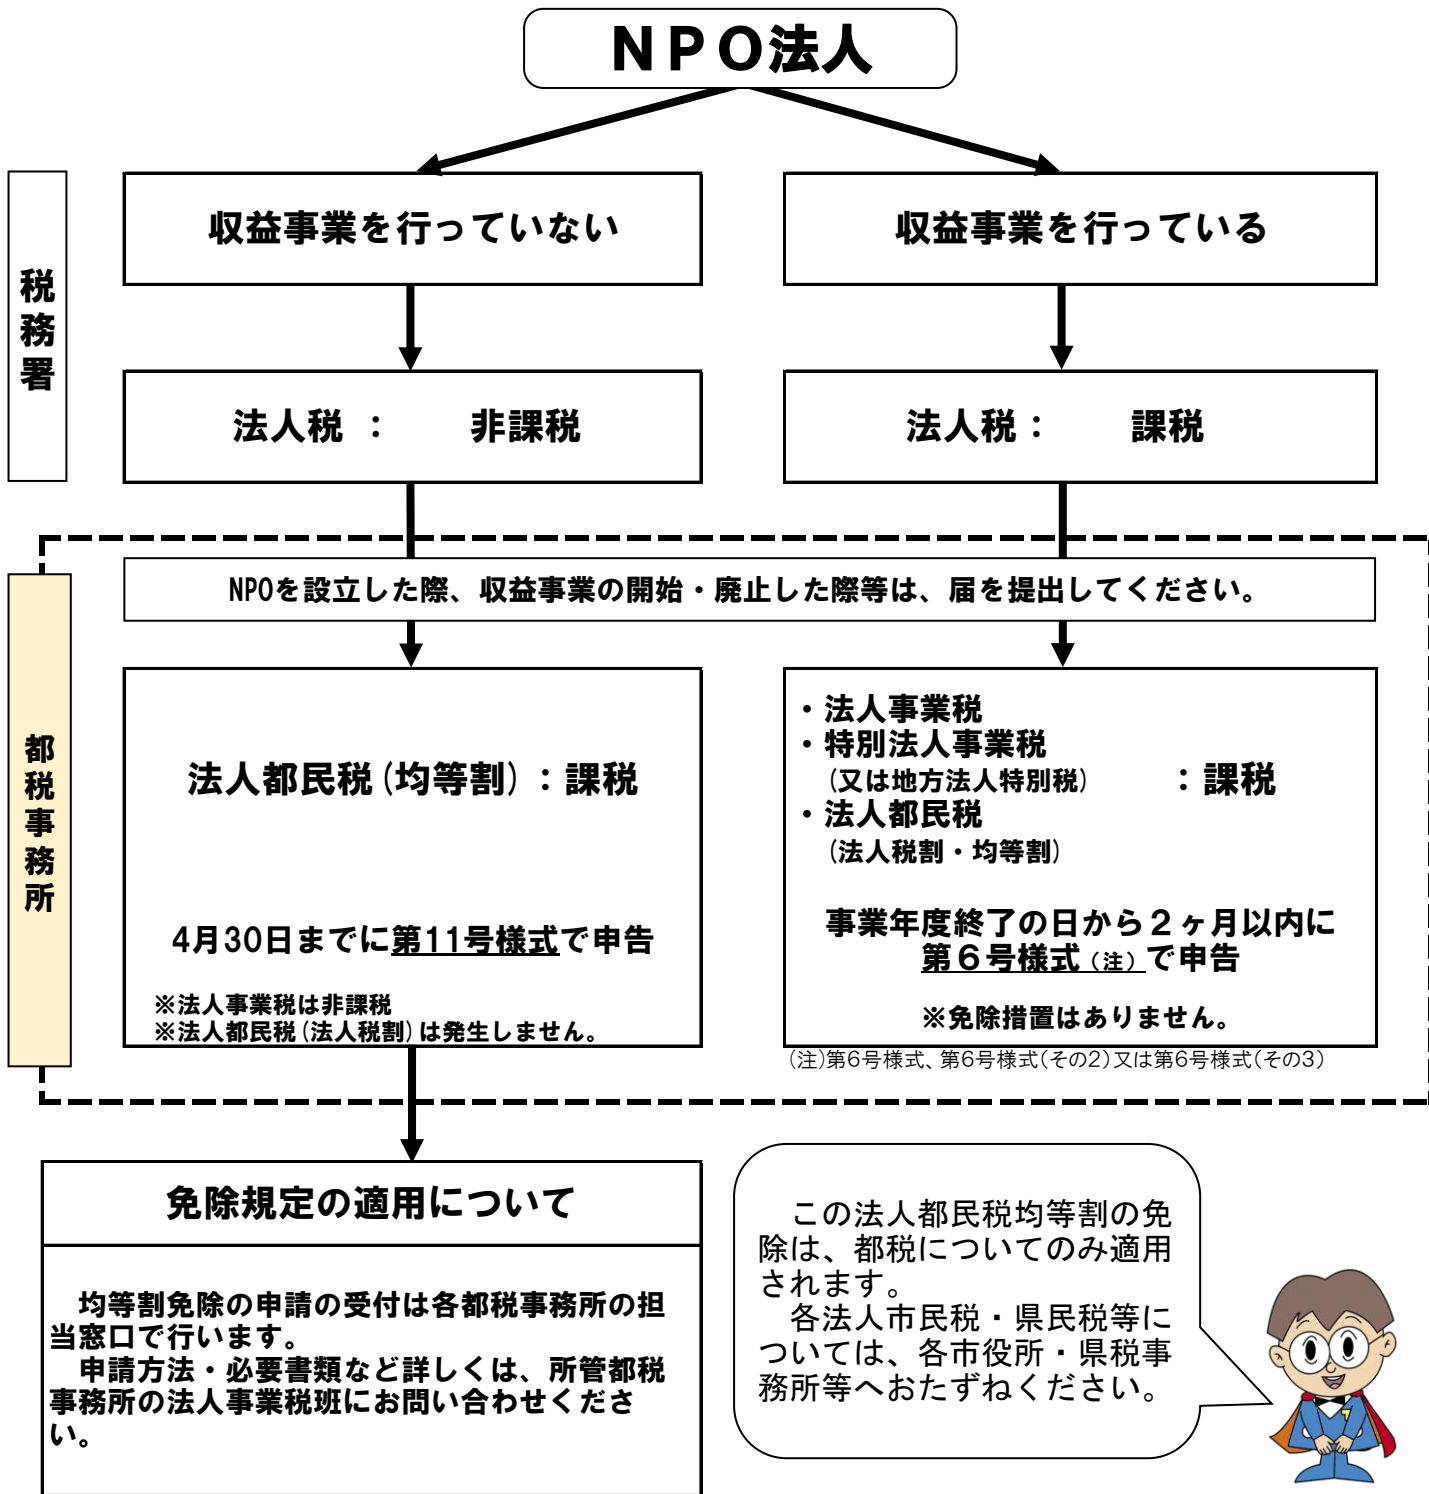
NPO法人

税務署

収益事業を行っていない

収益事業を行っている

法人税 ： 非課税

法人税： 課税

都税事務所

NPOを設立した際、収益事業の開始・廃止した際等は、届を提出してください。

法人都民税（均等割）：課税

4月30日までに第11号様式で申告

※法人事業税は非課税
※法人都民税（法人税割）は発生しません。

・法人事業税
・特別法人事業税
（又は地方法人特別税） ：課税
・法人都民税
（法人税割・均等割）

事業年度終了の日から２ヶ月以内に第６号様式（注）で申告

※免除措置はありません。

（注）第6号様式、第6号様式（その2）又は第6号様式（その3）

免除規定の適用について

均等割免除の申請の受付は各都税事務所の担当窓口で行います。
申請方法・必要書類など詳しくは、所管都税事務所の法人事業税班にお問い合わせください。

この法人都民税均等割の免除は、都税についてのみ適用されます。
各法人市民税・県民税等については、各市役所・県税事務所等へおたずねください。